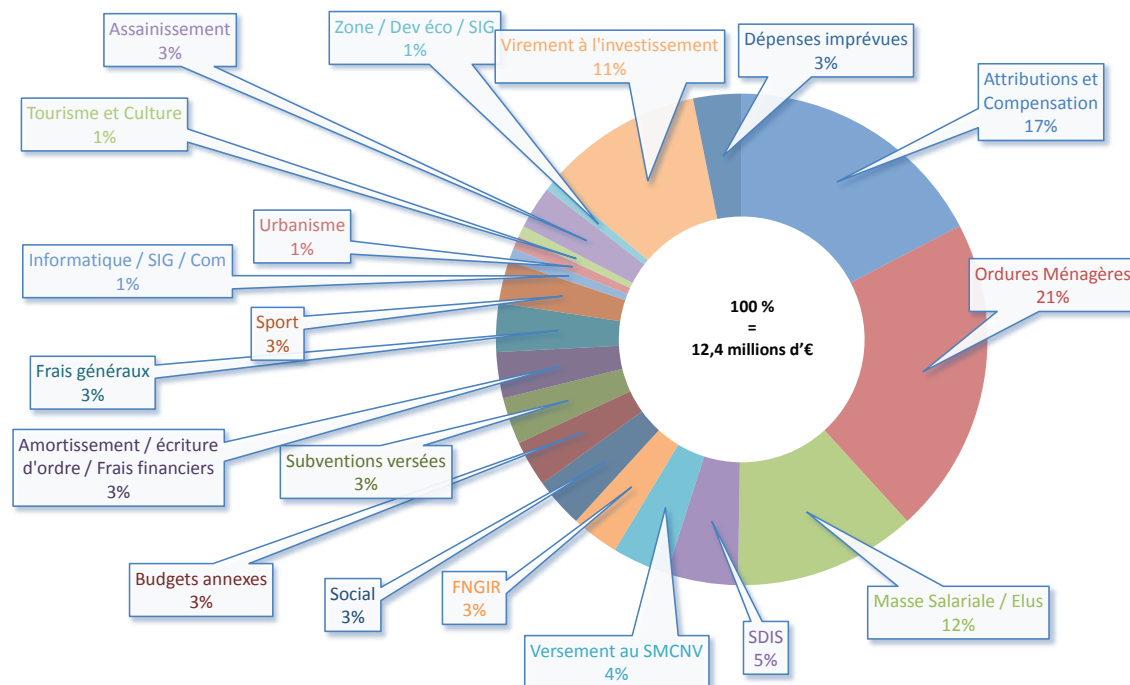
Assainissement
3%

Zone / Dev éco / SIG
1%

Virement à l'investissement
11%

Dépenses imprévues
3%

Attributions et Compensation
17%

Tourisme et Culture
1%

Urbanisme
1%

Informatique / SIG / Com
1%

Sport
3%

Frais généraux
3%

Amortissement / écriture d'ordre / Frais financiers
3%

Subventions versées
3%

Budgets annexes
3%

Social
3%

FNGIR
3%

Versement au SMCNV
4%

SDIS
5%

Masse Salariale / Elus
12%

Ordures Ménagères
21%

100 %
=
12,4 millions d'€